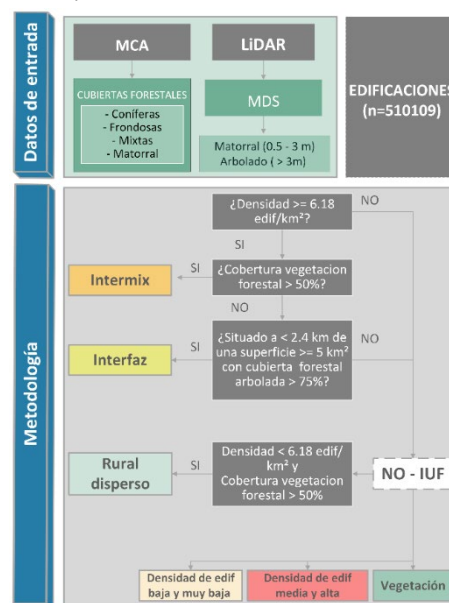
Datos de entrada

MCA

LiDAR

CUBIERTAS FORESTALES
- Coniferas
- Frondosas
- Mixtas
- Matorral

MDS

Matorral (0.5 - 3 m)
Arbolado ( > 3m)

EDIFICACIONES
(n=510109)

Metodología

¿Densidad >= 6.18 edif/km²?

NO

SI

Intermix

SI

¿Cobertura vegetacion forestal > 50%?

NO

Interfaz

SI

¿Situado a < 2.4 km de una superficie >= 5 km² con cubierta forestal arbolada > 75%?

NO

Rural disperso

SI

Densidad < 6.18 edif/ km² y Cobertura vegetacion forestal > 50%

NO - IUF

Densidad de edif baja y muy baja

Densidad de edif media y alta

Vegetación